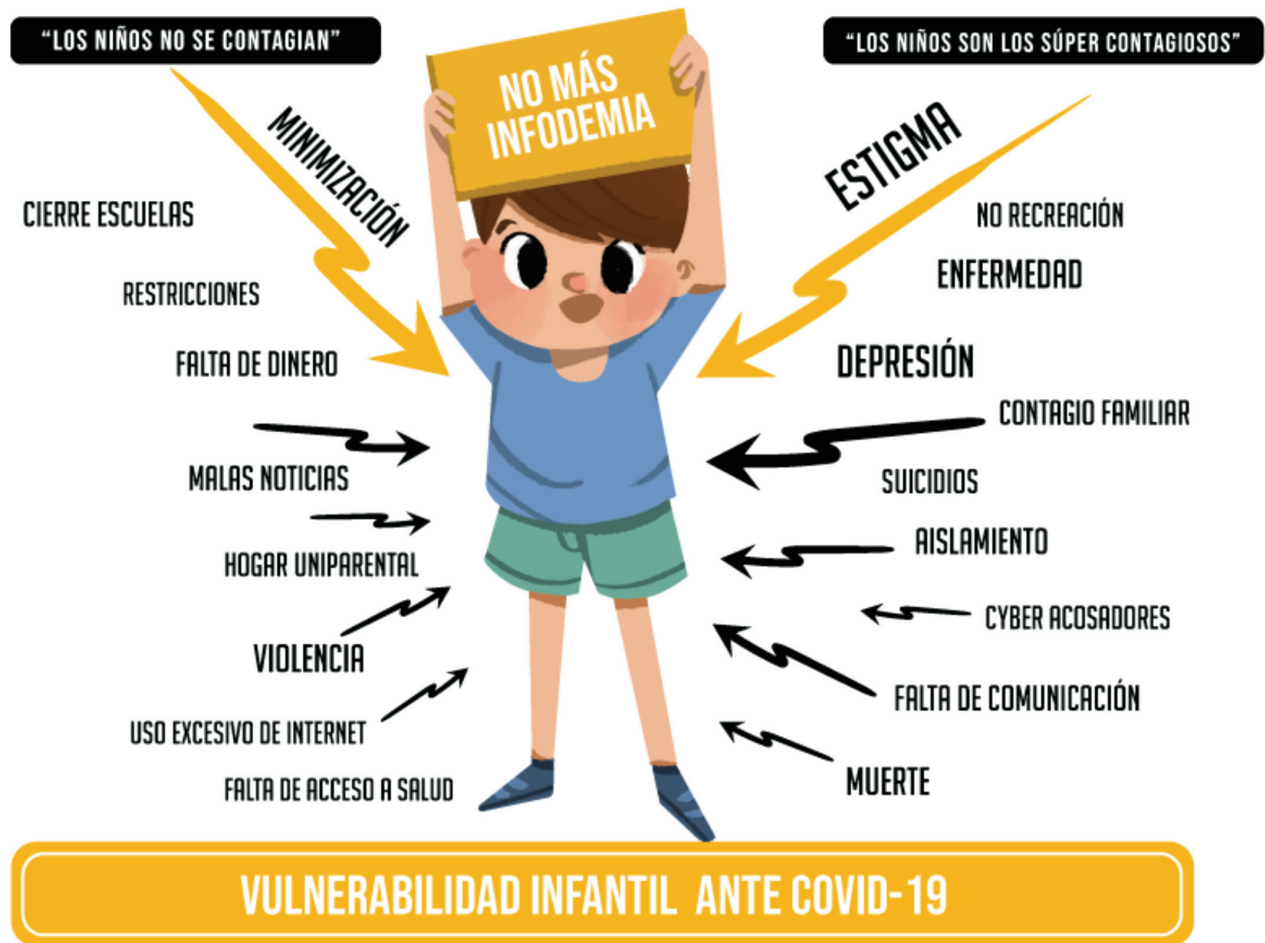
"LOS NIÑOS NO SE CONTAGIAN"

NO MÁS INFODEMIA

"LOS NIÑOS SON LOS SÚPER CONTAGIOSOS"

MINIMIZACIÓN

ESTIGMA

CIERRE ESCUELAS

RESTRICCIONES

FALTA DE DINERO

MALAS NOTICIAS

HOGAR UNIPARENTAL

VIOLENCIA

USO EXCESIVO DE INTERNET

FALTA DE ACCESO A SALUD

NO RECREACIÓN

ENFERMEDAD

DEPRESIÓN

CONTAGIO FAMILIAR

SUICIDIOS

AISLAMIENTO

CYBER ACOSADORES

FALTA DE COMUNICACIÓN

MUERTE

VULNERABILIDAD INFANTIL ANTE COVID-19